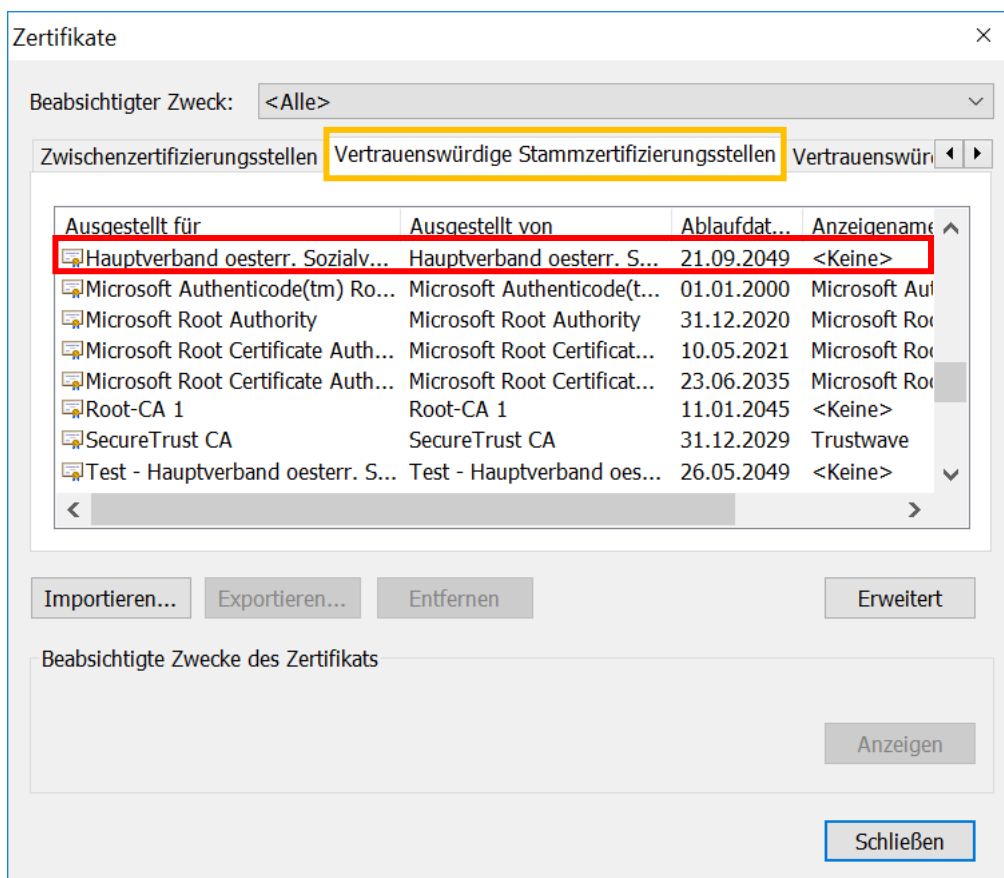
Zertifikate

×

Beabsichtigter Zweck: <Alle>

Zwischenzertifizierungsstellen | Vertrauenswürdige Stammzertifizierungsstellen | Vertrauenswür

| Ausgestellt für | Ausgestellt von | Ablaufdat... | Anzeigename |
|---|---|---|---|
| Hauptverband oesterr. Sozialv... | Hauptverband oesterr. S... | 21.09.2049 | <Keine> |
| Microsoft Authenticode(tm) Ro... | Microsoft Authenticode(t... | 01.01.2000 | Microsoft Aut |
| Microsoft Root Authority | Microsoft Root Authority | 31.12.2020 | Microsoft Roo |
| Microsoft Root Certificate Auth... | Microsoft Root Certificat... | 10.05.2021 | Microsoft Roo |
| Microsoft Root Certificate Auth... | Microsoft Root Certificat... | 23.06.2035 | Microsoft Roo |
| Root-CA 1 | Root-CA 1 | 11.01.2045 | <Keine> |
| SecureTrust CA | SecureTrust CA | 31.12.2029 | Trustwave |
| Test - Hauptverband oesterr. S... | Test - Hauptverband oes... | 26.05.2049 | <Keine> |

Importieren... | Exportieren... | Entfernen | Erweitert

Beabsichtigte Zwecke des Zertifikats

Anzeigen

Schließen